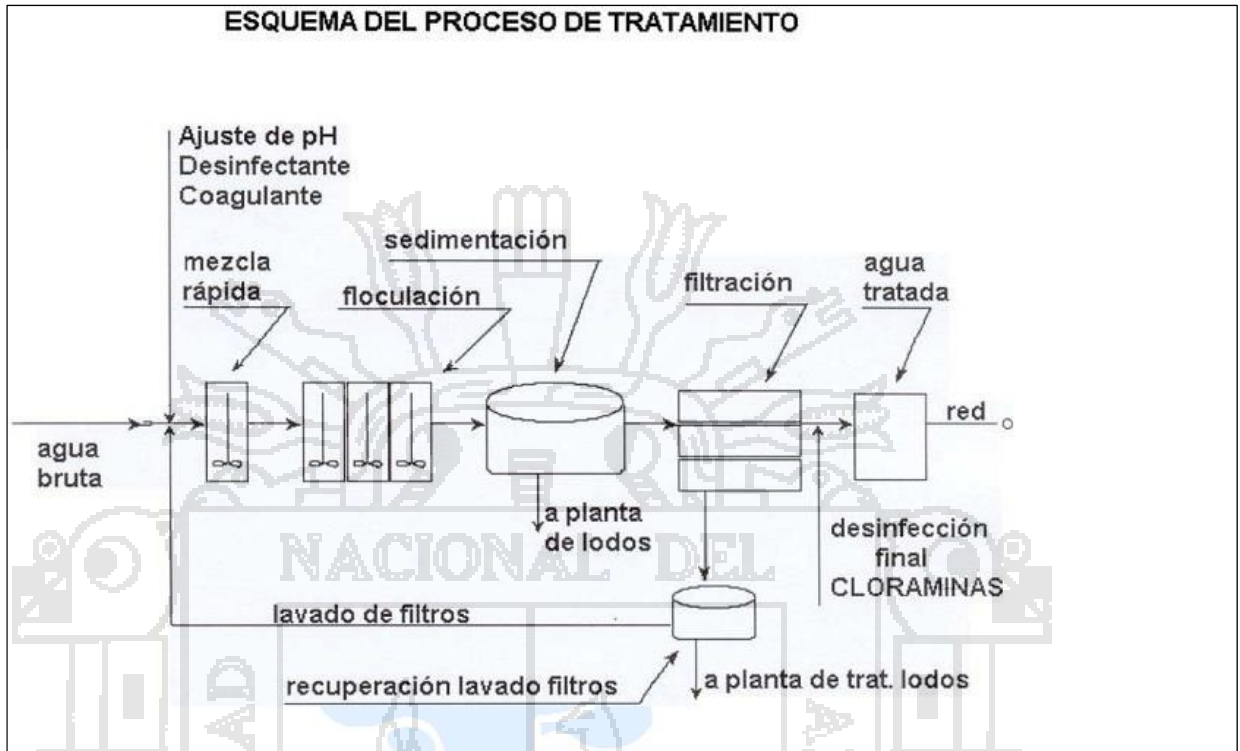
ESQUEMA DEL PROCESO DE TRATAMIENTO

Ajuste de pH
Desinfectante
Coagulante

sedimentación

mezcla rápida

floculación

filtración

agua tratada

agua bruta

red

a planta de lodos

NACIONAL DEL

desinfección final
CLORAMINAS

lavado de filtros

recuperación lavado filtros

a planta de trat. lodos